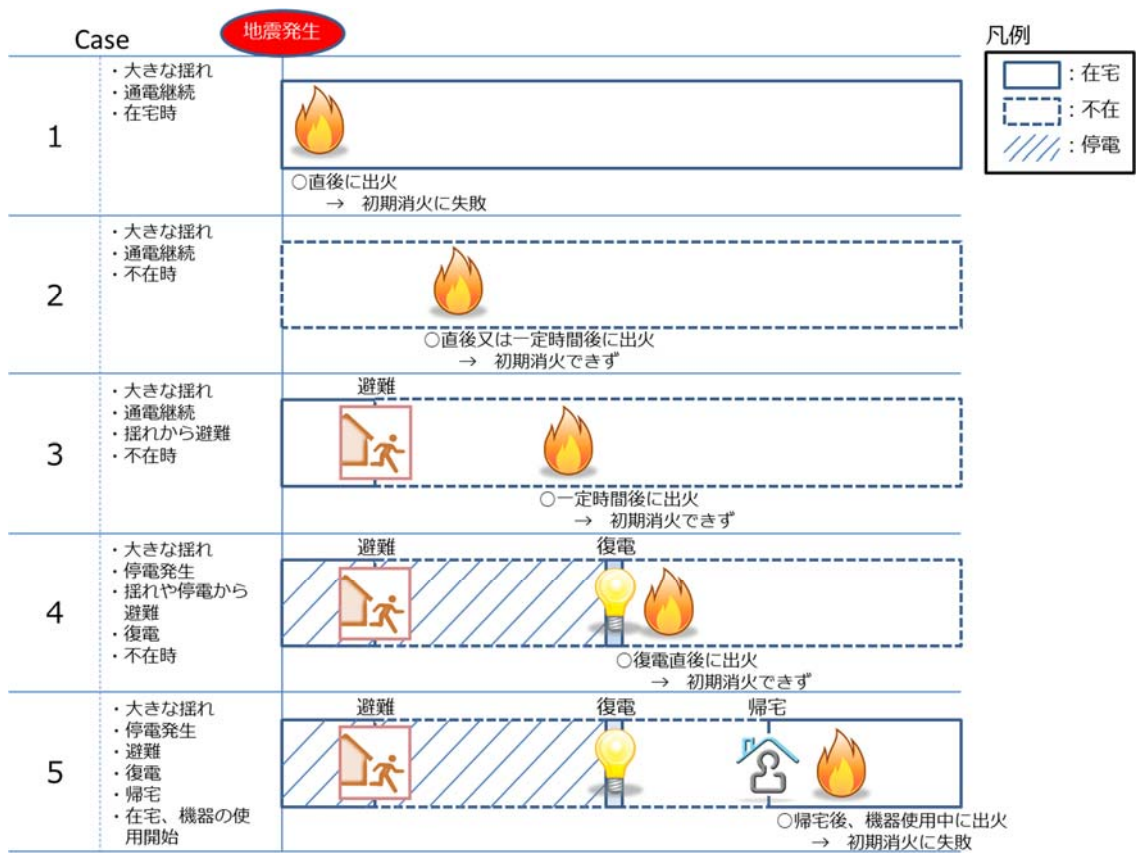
Case

地震発生

凡例
：在宅
：不在
：停電

1
・大きな揺れ
・通電継続
・在宅時
○直後に出火
→ 初期消火に失敗

2
・大きな揺れ
・通電継続
・不在時
○直後又は一定時間後に出火
→ 初期消火できず

3
・大きな揺れ
・通電継続
・揺れから避難
・不在時
避難
○一定時間後に出火
→ 初期消火できず

4
・大きな揺れ
・停電発生
・揺れや停電から避難
・復電
・不在時
避難
復電
○復電直後に出火
→ 初期消火できず

5
・大きな揺れ
・停電発生
・避難
・復電
・帰宅
・在宅、機器の使用開始
避難
復電
帰宅
○帰宅後、機器使用中に出火
→ 初期消火に失敗